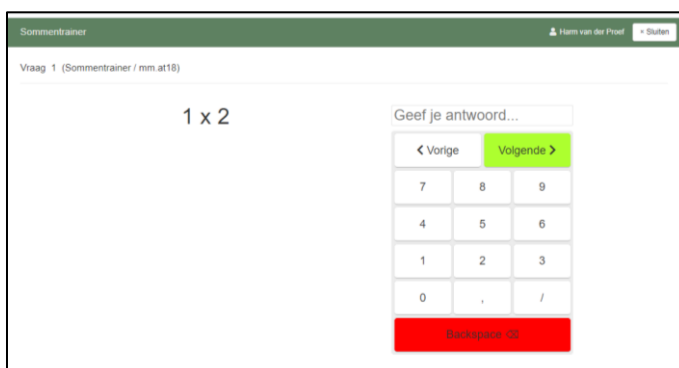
Sommentrainer

Harm van der Proef × Sluiten

Vraag 1 (Sommentrainer / mm.at18)

1 x 2

Geef je antwoord...

< Vorige

Volgende >

| 7 | 8 | 9 |
|---|---|---|
| 4 | 5 | 6 |
| 1 | 2 | 3 |
| 0 | , | / |

Backspace ⌫